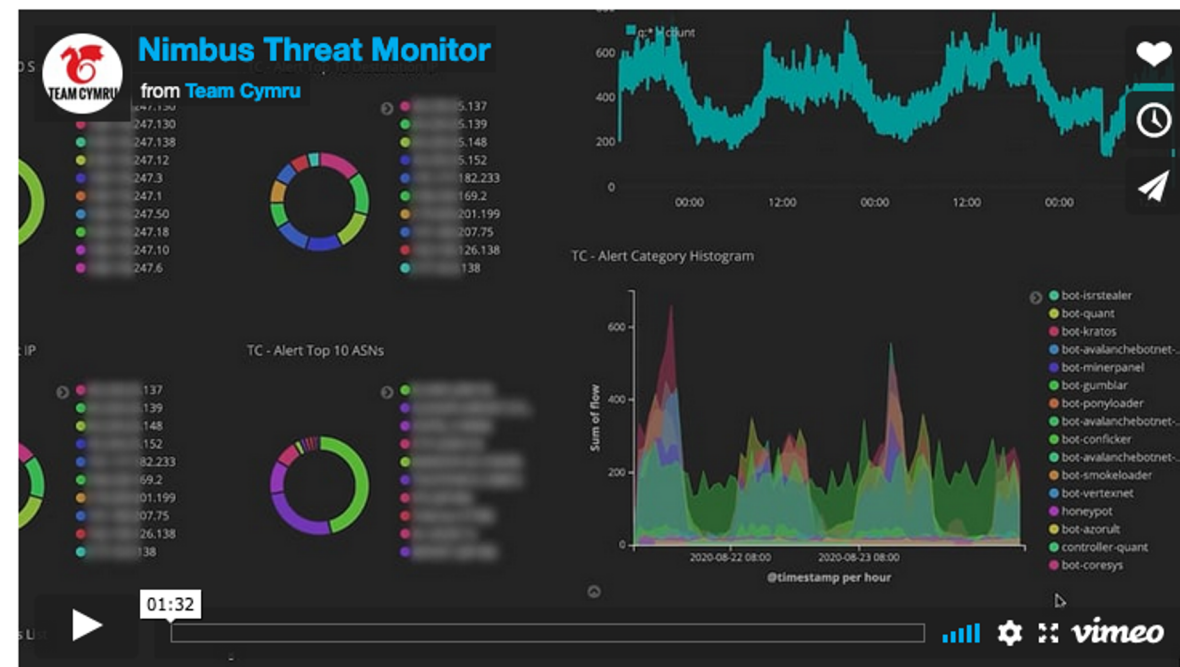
TEAM CYMRU

Nimbus Threat Monitor

from Team Cymru

D S

247.130
247.130
247.138
247.12
247.3
247.1
247.50
247.18
247.10
247.6

5.137
5.139
5.148
5.152
182.233
169.2
201.199
207.75
126.138
138

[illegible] count

600
400
200
0

00:00
12:00
00:00
12:00
00:00

TC - Alert Category Histogram

600
400
200
0

Sum of flow

2020-08-22 08:00
2020-08-23 08:00

@timestamp per hour

bot-isrstealer
bot-quant
bot-kratos
bot-avalanchebotnet-...
bot-minerpanel
bot-gumblar
bot-ponyloader
bot-avalanchebotnet-...
bot-conficker
bot-avalanchebotnet-...
bot-smokeloader
bot-vertexnet
honeypot
bot-azorult
controller-quant
bot-coresys

IP

TC - Alert Top 10 ASNs

137
139
148
152
82.233
69.2
01.199
07.75
26.138
138

s List

01:32

vimeo